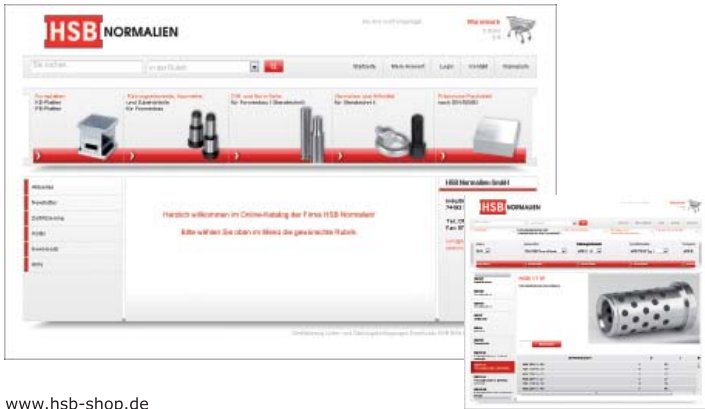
HSB NORMALIEN

Warenkorb

Startseite

Mein Konto

Login

Kontakt

Impressum

Herzlich willkommen im Online-Katalog der Firma HSB Normalien!

Bitte wählen Sie oben im Menü die gewünschte Rubrik.

HSB Normalien GmbH

HSB NORMALIEN

www.hsb-shop.de